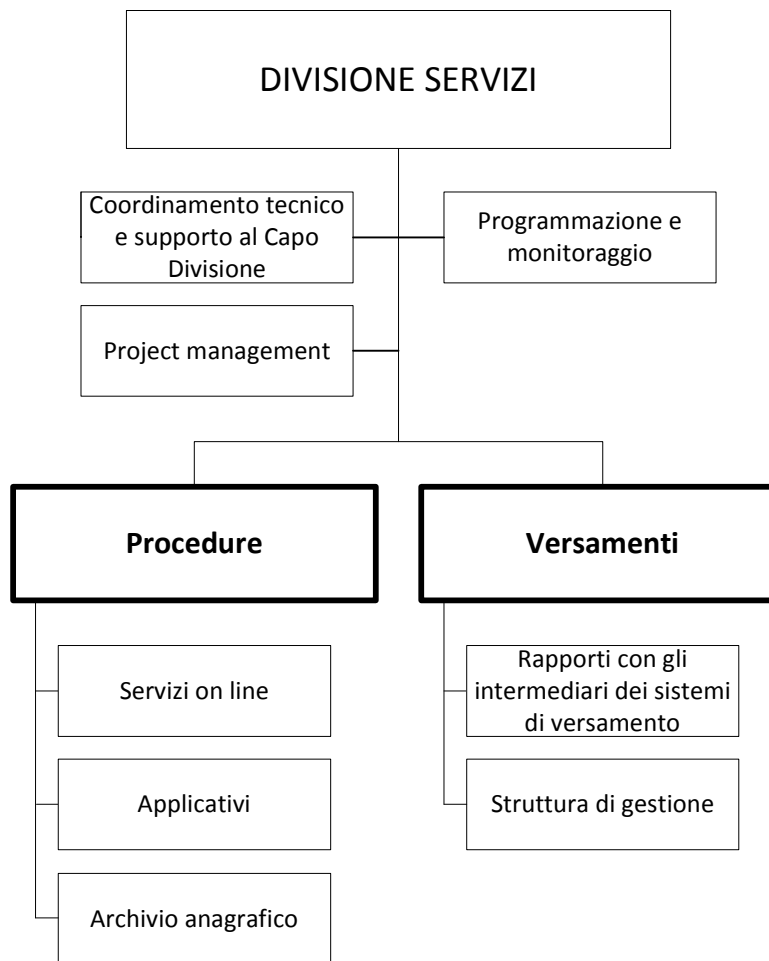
DIVISIONE SERVIZI

Coordinamento tecnico e supporto al Capo Divisione

Programmazione e monitoraggio

Project management

**Procedure**

**Versamenti**

Servizi on line

Applicativi

Archivio anagrafico

Rapporti con gli intermediari dei sistemi di versamento

Struttura di gestione